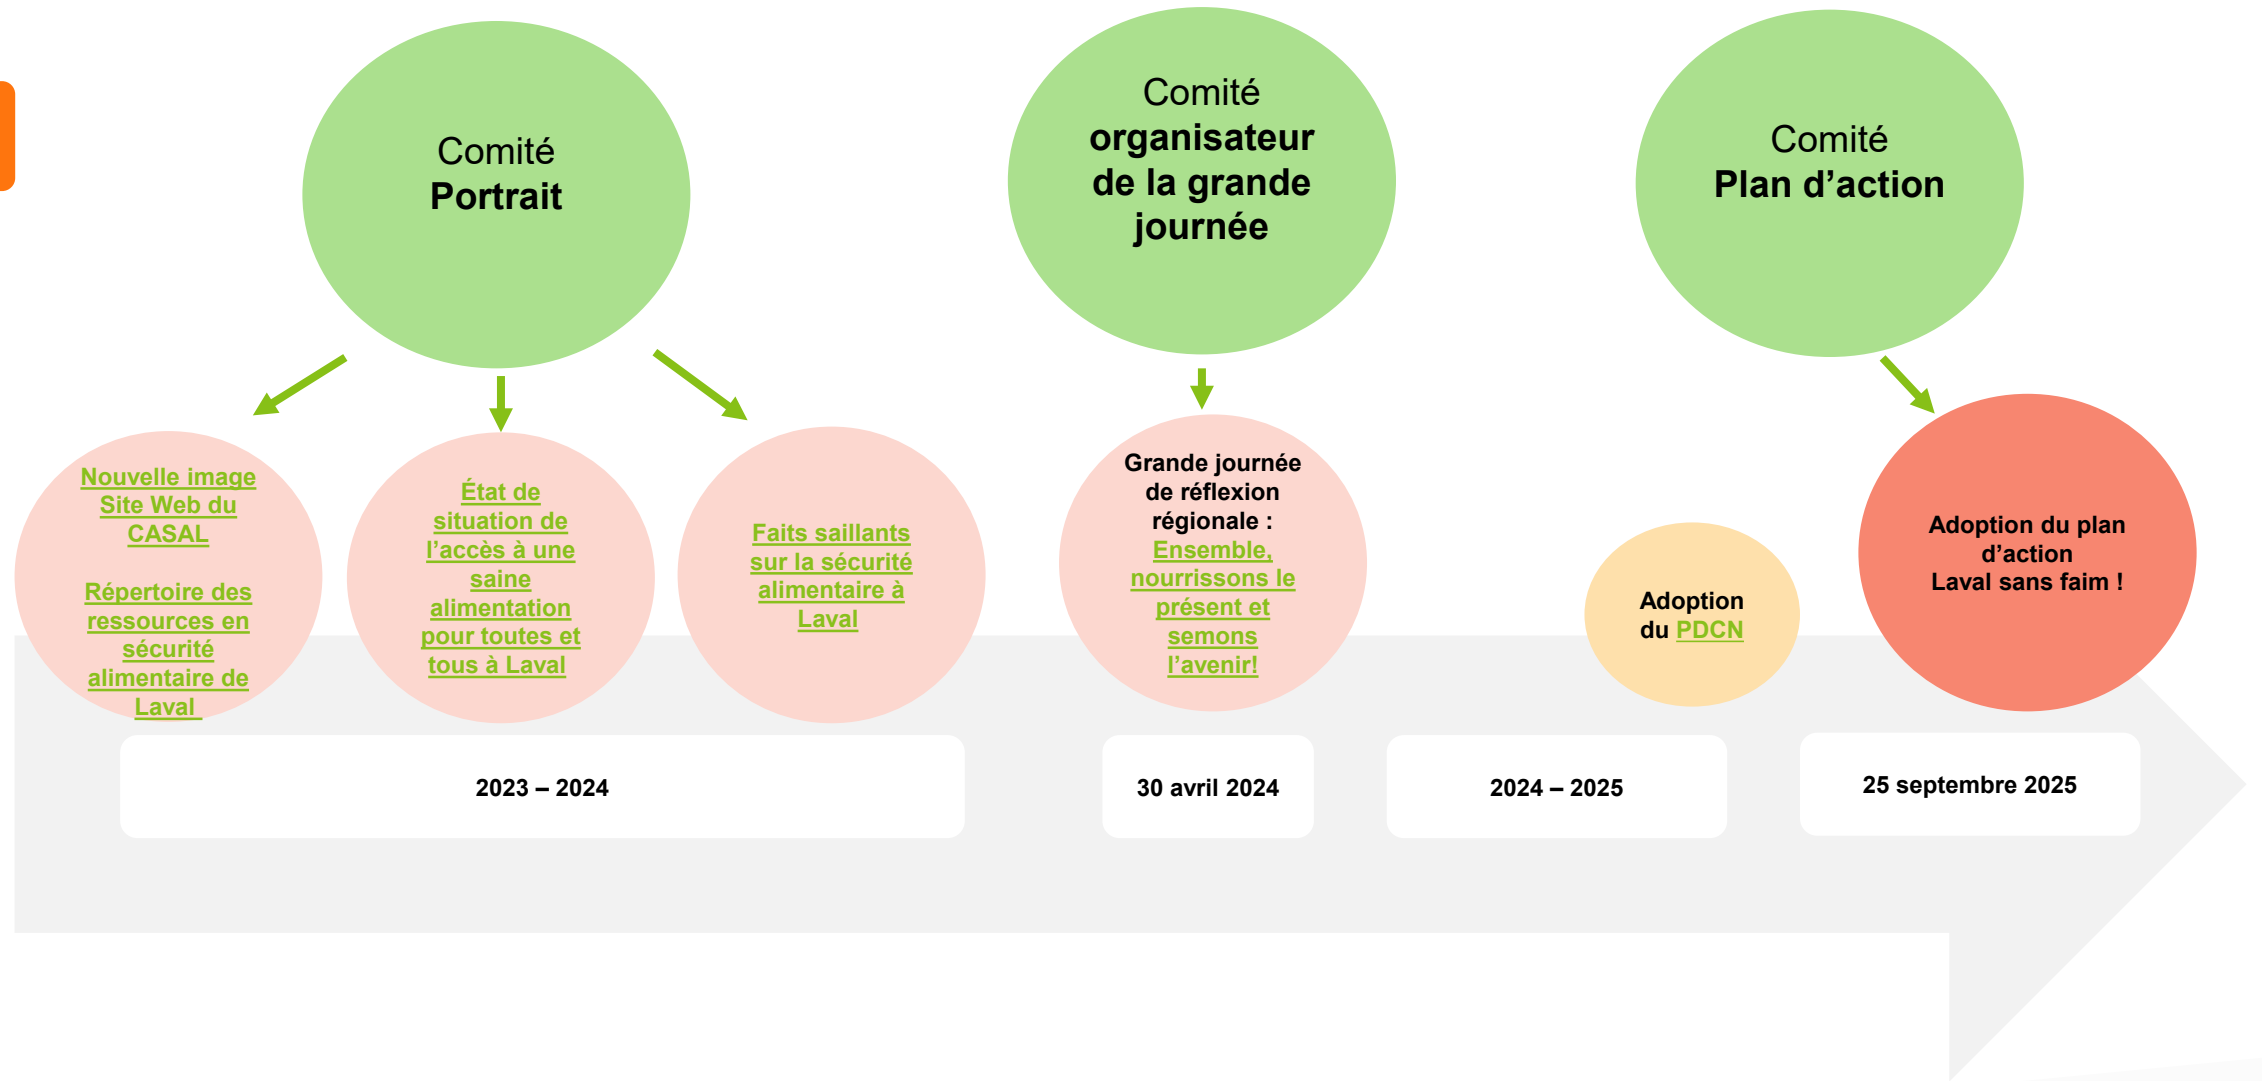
Comité
Portrait

Nouvelle image Site Web du CASAL

Répertoire des ressources en sécurité alimentaire de Laval

État de situation de l'accès à une saine alimentation pour toutes et tous à Laval

Faits saillants sur la sécurité alimentaire à Laval

2023 – 2024

Comité
organisateur de la grande journée

Grande journée de réflexion régionale : Ensemble, nourrissons le présent et semons l'avenir!

30 avril 2024

Adoption du PDCN

2024 – 2025

Comité
Plan d'action

Adoption du plan d'action
Laval sans faim !

25 septembre 2025